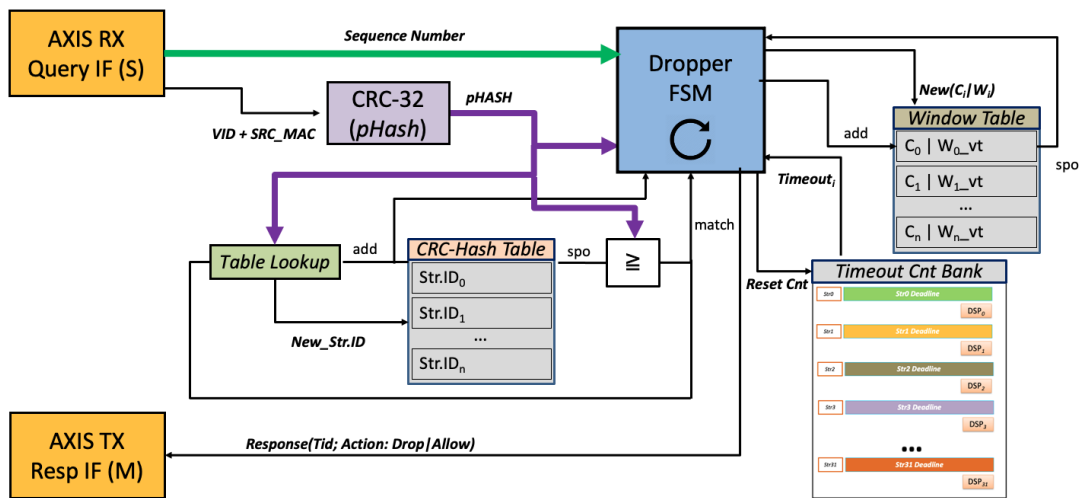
AXIS RX Query IF (S)

Sequence Number

Dropper FSM

New($C_i$|$W_i$)

CRC-32 (pHash)

pHASH

VID + SRC_MAC

add

Window Table

$C_0$ | $W_0$_vt

$C_1$ | $W_1$_vt

...

$C_n$ | $W_n$_vt

spo

Timeout$_i$

match

Table Lookup

add

CRC-Hash Table

spo

≧

Str.ID$_0$

Str.ID$_1$

...

Str.ID$_n$

New_Str.ID

Reset Cnt

Timeout Cnt Bank

Str0 Str0 Deadline DSP$_0$

Str1 Str1 Deadline DSP$_1$

Str2 Str2 Deadline DSP$_2$

Str3 Str3 Deadline DSP$_3$

•••

Str31 Str31 Deadline DSP$_{31}$

AXIS TX Resp IF (M)

Response(Tid; Action: Drop|Allow)